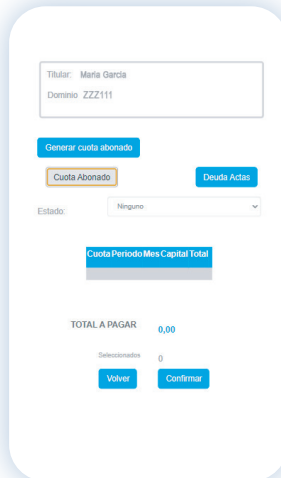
Titular: Maria Garcia

Dominio ZZZ111

Generar cuota abonado

Cuota Abonado

Deuda Actas

Estado: Ninguno

| Cuota | Periodo | Mes | Capital | Total |
|---|---|---|---|---|
| | | | | |

TOTAL A PAGAR 0,00

Seleccionados 0

Volver

Confirmar